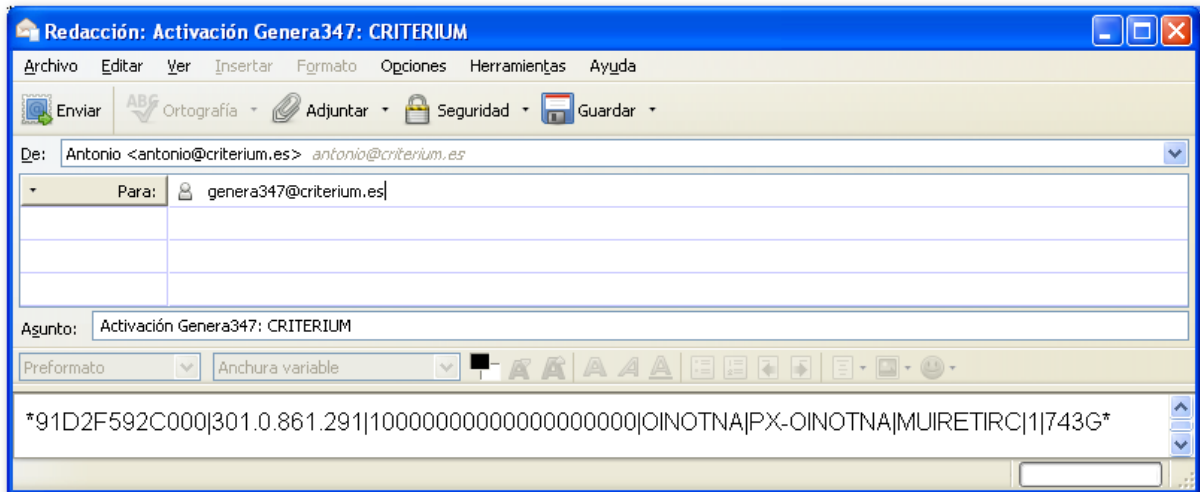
Redacción: Activación Genera347: CRITERIUM

Archivo Editar Ver Insertar Formato Opciones Herramientas Ayuda

Enviar Ortografía Adjuntar Seguridad Guardar

De: Antonio <antonio@criterium.es> antonio@criterium.es

Para: genera347@criterium.es

Asunto: Activación Genera347: CRITERIUM

Preformato Anchura variable

*91D2F592C000|301.0.861.291|10000000000000000000|OINOTNA|PX-OINOTNA|MUIRETIRC|1|743G*